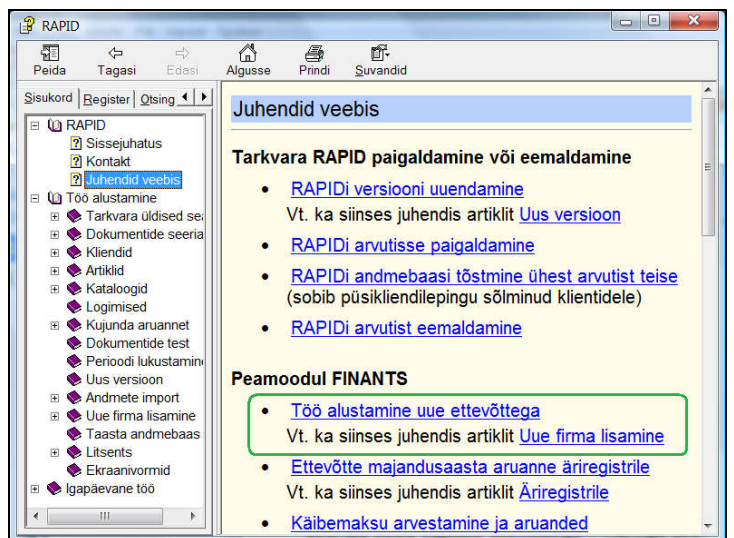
RAPID

Peida Tagasi Edasi Algusse Prindi Suvandid

Sisukord Register Otsing

RAPID
Sissejuhatus
Kontakt
Juhendid veebis
Töö alustamine
Tarkvara üldised se
Dokumentide seeria
Kliendid
Artiklid
Kataloogid
Logimised
Kujunda aruannet
Dokumentide test
Perioodi lukustamin
Uus versioon
Andmete import
Uue firma lisamine
Taasta andmebaas
Litsents
Ekraanivormid
Igapäevane töö

Juhendid veebis

Tarkvara RAPID paigaldamine või eemaldamine

• RAPIDi versiooni uuendamine
Vt. ka siinses juhendis artiklit Uus versioon

• RAPIDi arvutisse paigaldamine

• RAPIDi andmebaasi tõstmine ühest arvutist teise
(sobib püsikliendilepingu sõlminud klientidele)

• RAPIDi arvutist eemaldamine

Peamoodul FINANTS

• Töö alustamine uue ettevõttega
Vt. ka siinses juhendis artiklit Uue firma lisamine

• Ettevõtte majandusaasta aruanne äriregistrile
Vt. ka siinses juhendis artiklit Äriregistrile

• Käibemaksu arvestamine ja aruanded